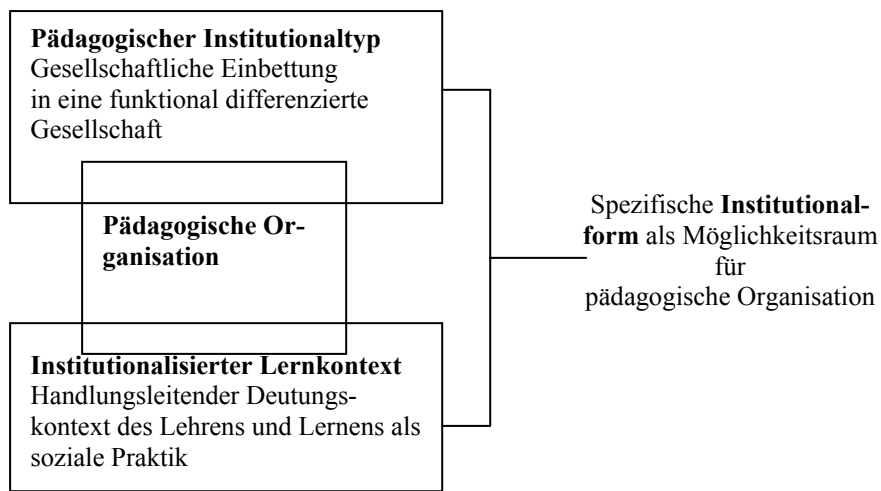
**Pädagogischer Institutionaltyp**
Gesellschaftliche Einbettung in eine funktional differenzierte Gesellschaft

**Pädagogische Organisation**

**Institutionalisierter Lernkontext**
Handlungsleitender Deutungskontext des Lehrens und Lernens als soziale Praktik

Spezifische **Institutionalform** als Möglichkeitsraum für pädagogische Organisation